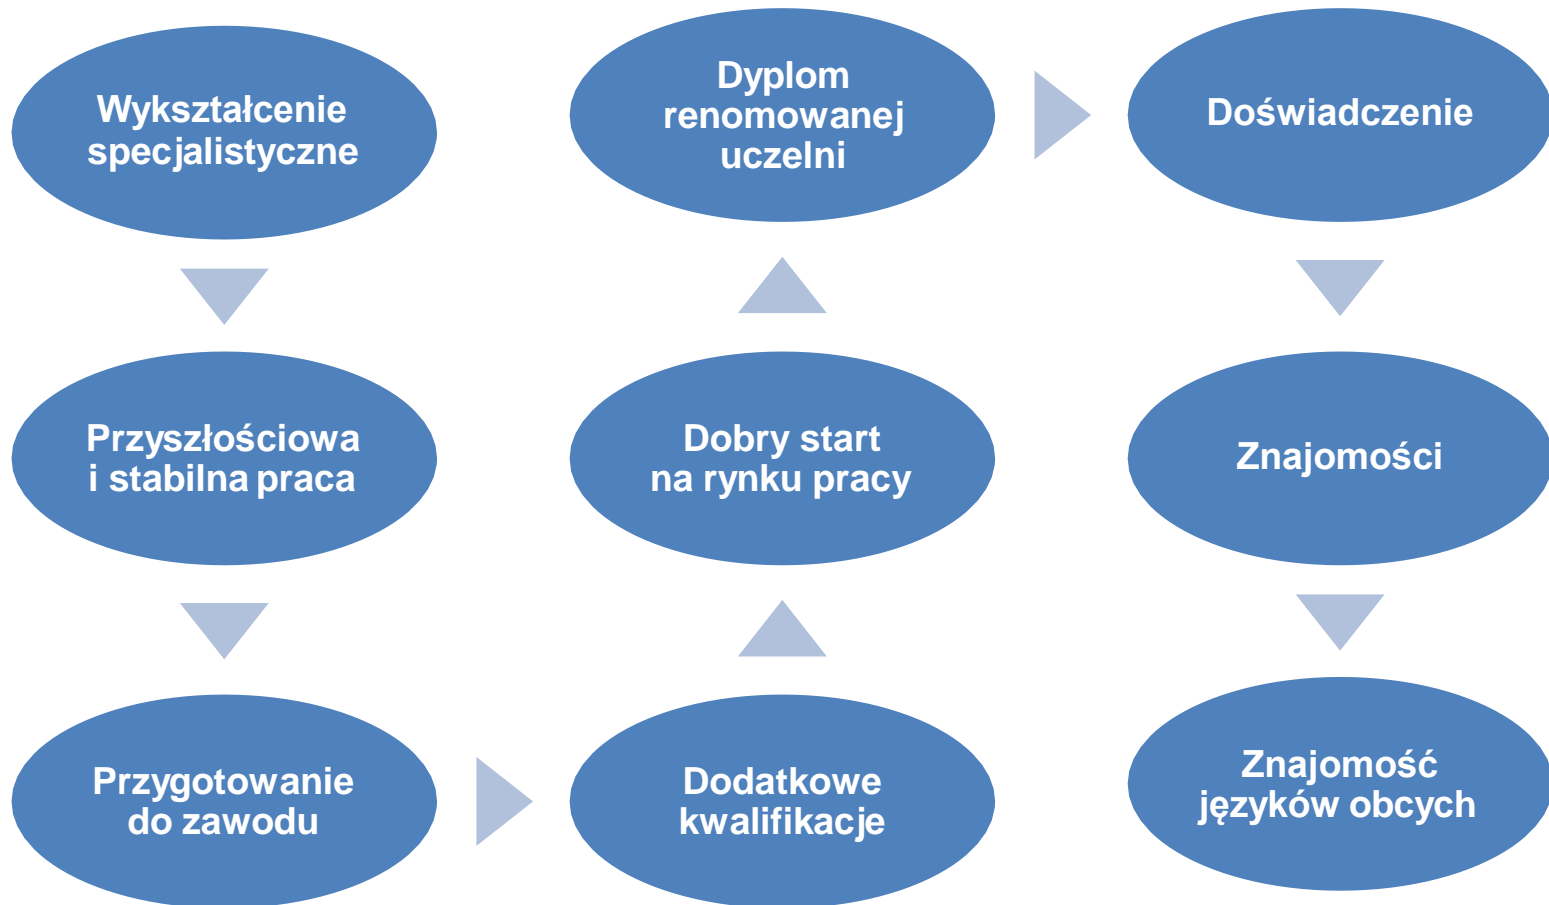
Wykształcenie specjalistyczne

Przyszłościowa i stabilna praca

Przygotowanie do zawodu

Dodatkowe kwalifikacje

Dobry start na rynku pracy

Dyplom renomowanej uczelni

Doświadczenie

Znajomości

Znajomość języków obcych